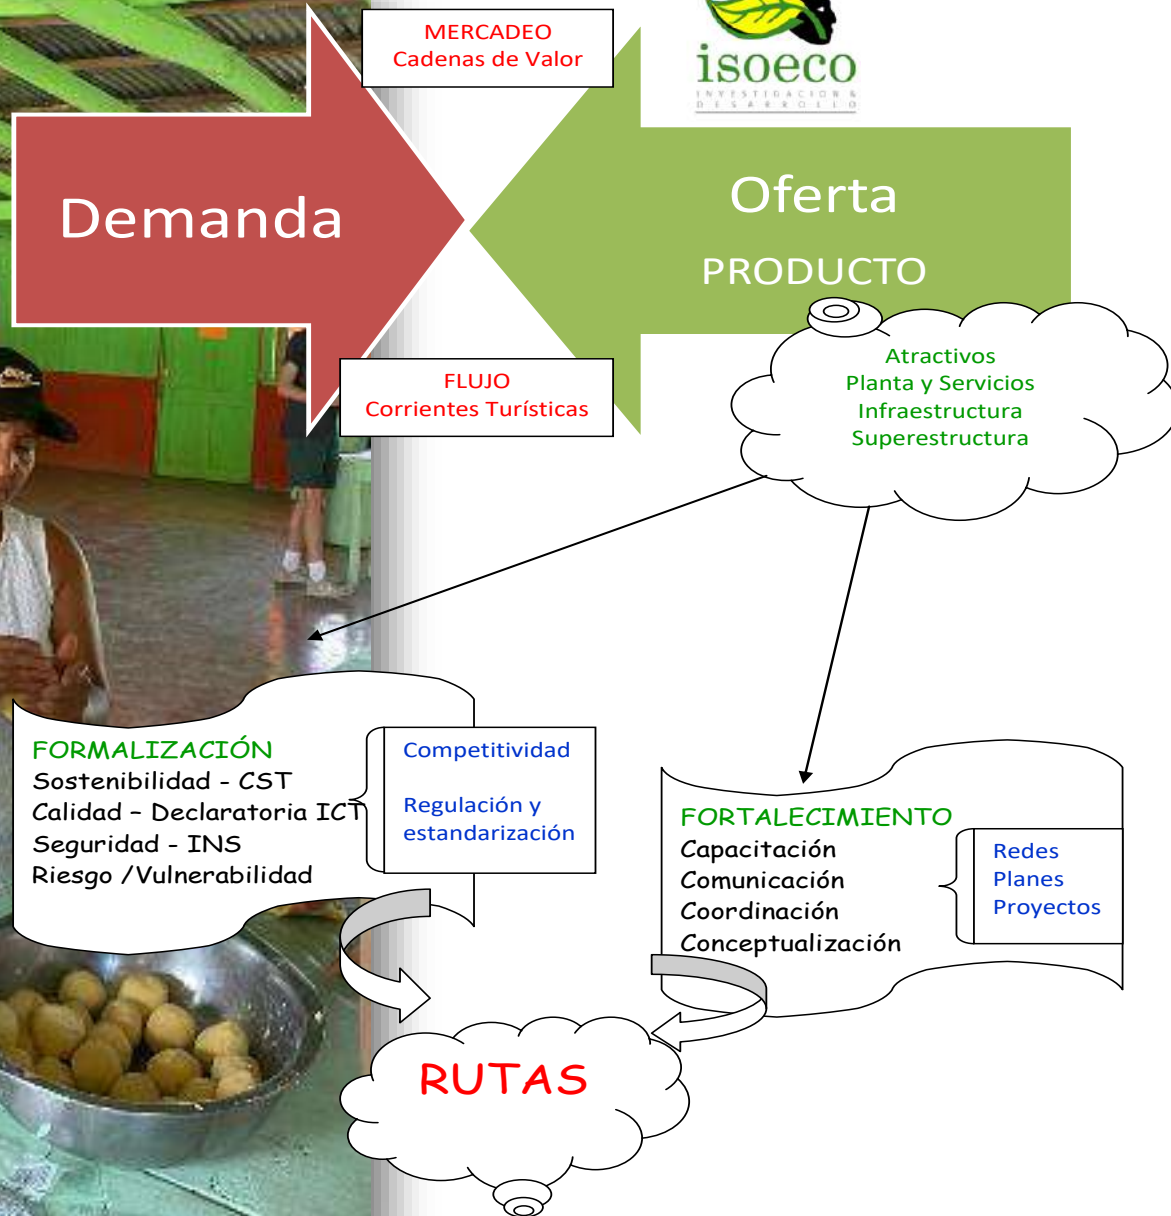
MERCADEO
Cadenas de Valor

isoeco
INVESTIGACION & DESARROLLO

Demanda

Oferta
PRODUCTO

FLUJO
Corrientes Turísticas

Atractivos
Planta y Servicios
Infraestructura
Superestructura

FORMALIZACIÓN
Sostenibilidad - CST
Calidad - Declaratoria ICT
Seguridad - INS
Riesgo /Vulnerabilidad

Competitividad

Regulación y estandarización

FORTALECIMIENTO
Capacitación
Comunicación
Coordinación
Conceptualización

Redes
Planes
Proyectos

RUTAS